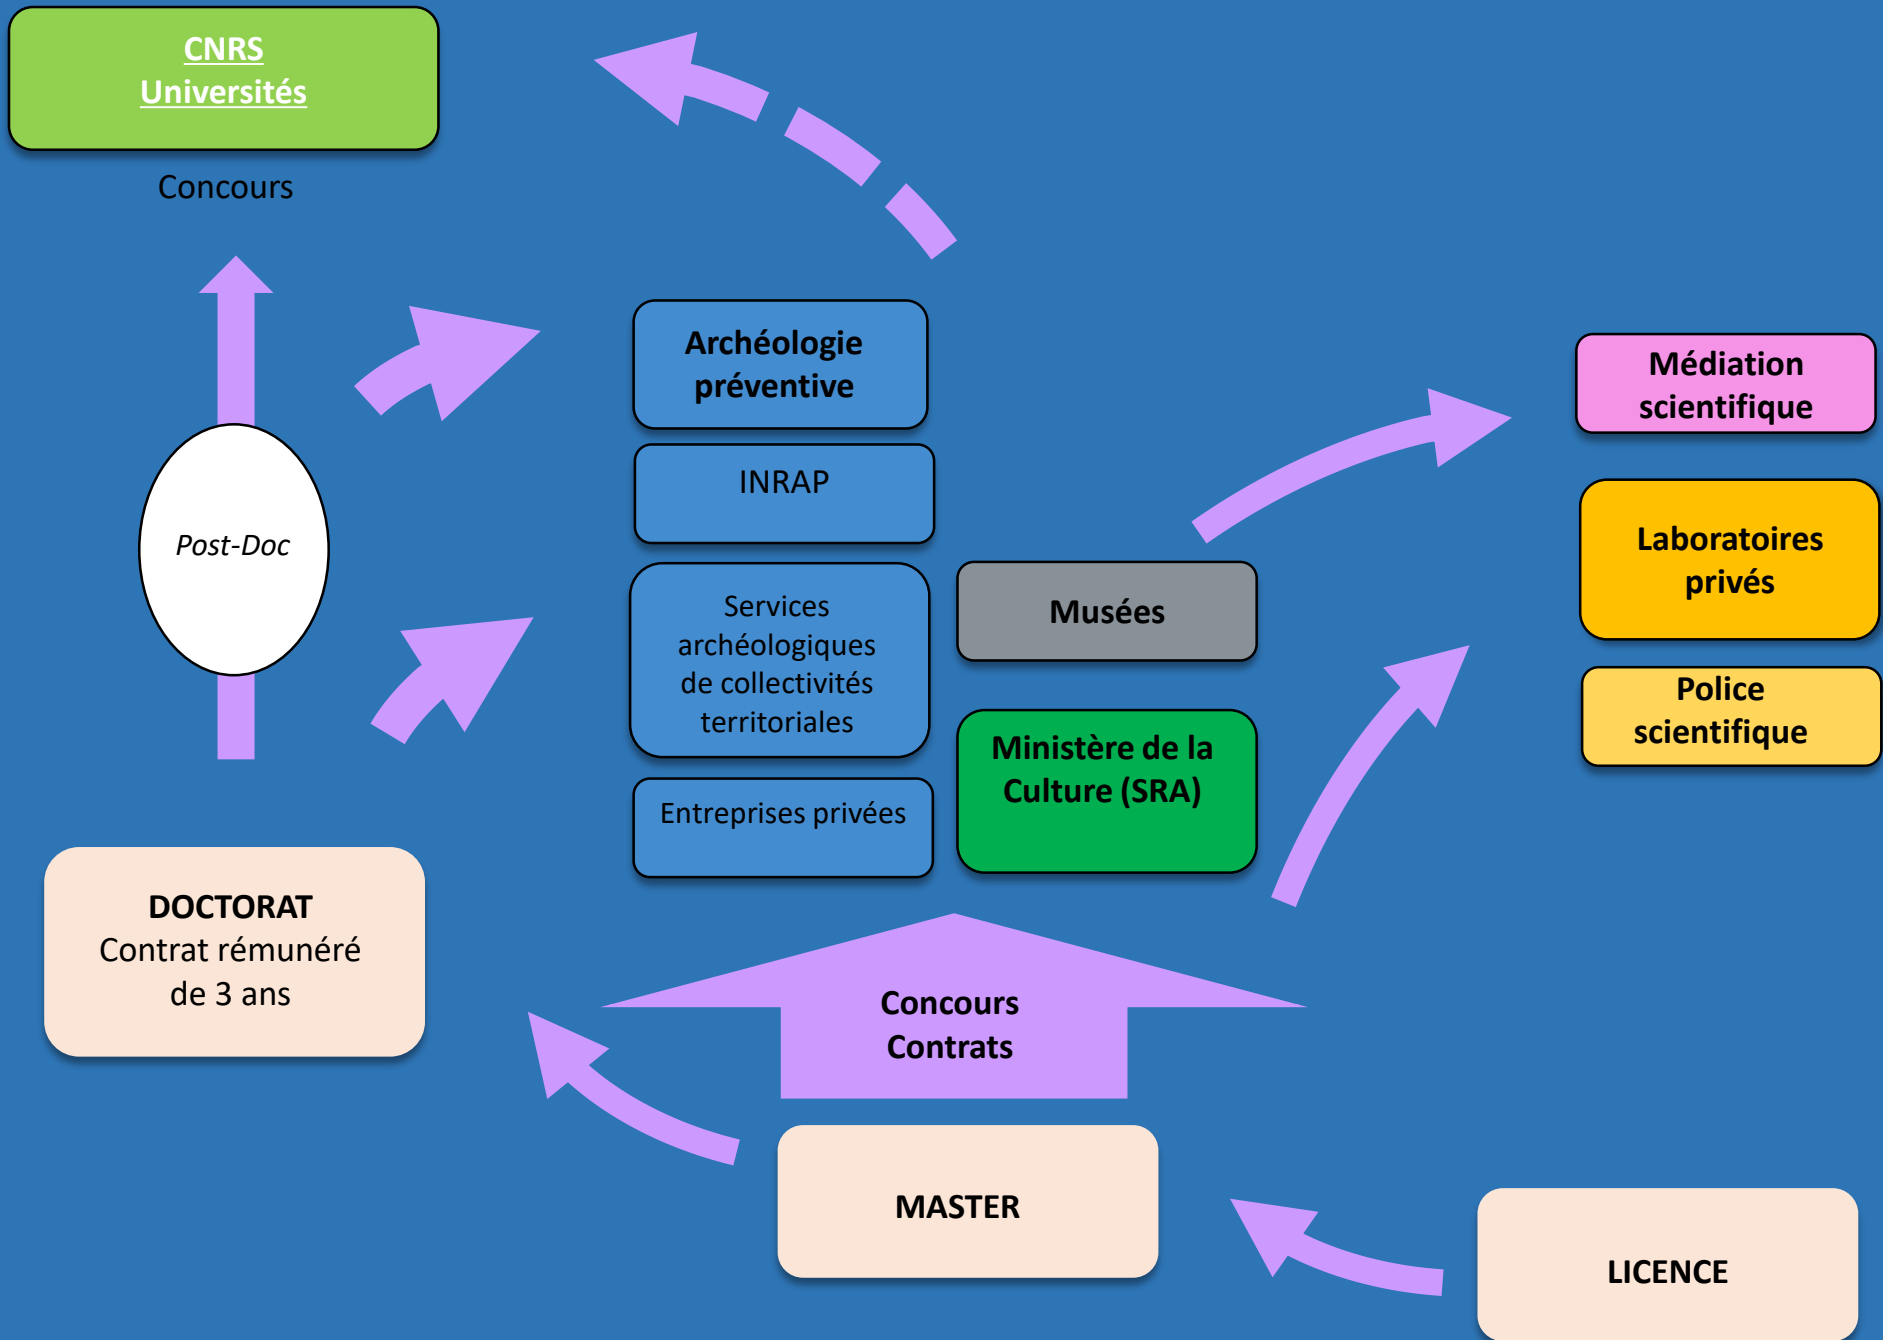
CNRS
Universités

Concours

Archéologie préventive

INRAP

Services archéologiques de collectivités territoriales

Entreprises privées

Musées

Ministère de la Culture (SRA)

Médiation scientifique

Laboratoires privés

Police scientifique

Post-Doc

DOCTORAT
Contrat rémunéré de 3 ans

Concours
Contrats

MASTER

LICENCE